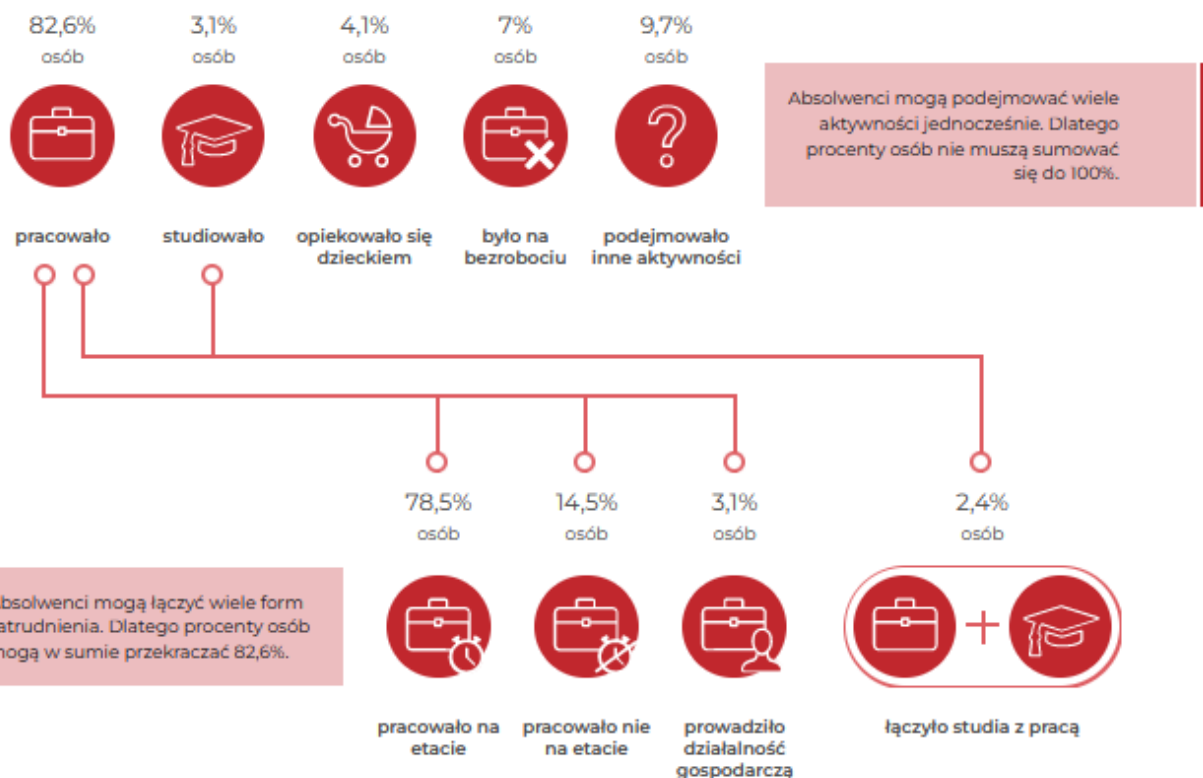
82,6%
osób

3,1%
osób

4,1%
osób

7%
osób

9,7%
osób

Absolwenci mogą podejmować wiele aktywności jednocześnie. Dlatego procenty osób nie muszą sumować się do 100%.

pracowało

studiowało

opiekowało się dzieckiem

było na bezrobociu

podejmowało inne aktywności

78,5%
osób

14,5%
osób

3,1%
osób

2,4%
osób

bsolwenci mogą łączyć wiele form atrudnienia. Dlatego procenty osób mogą w sumie przekraczać 82,6%.

pracowało na etacie

pracowało nie na etacie

prowadziło działalność gospodarczą

łączyło studia z pracą